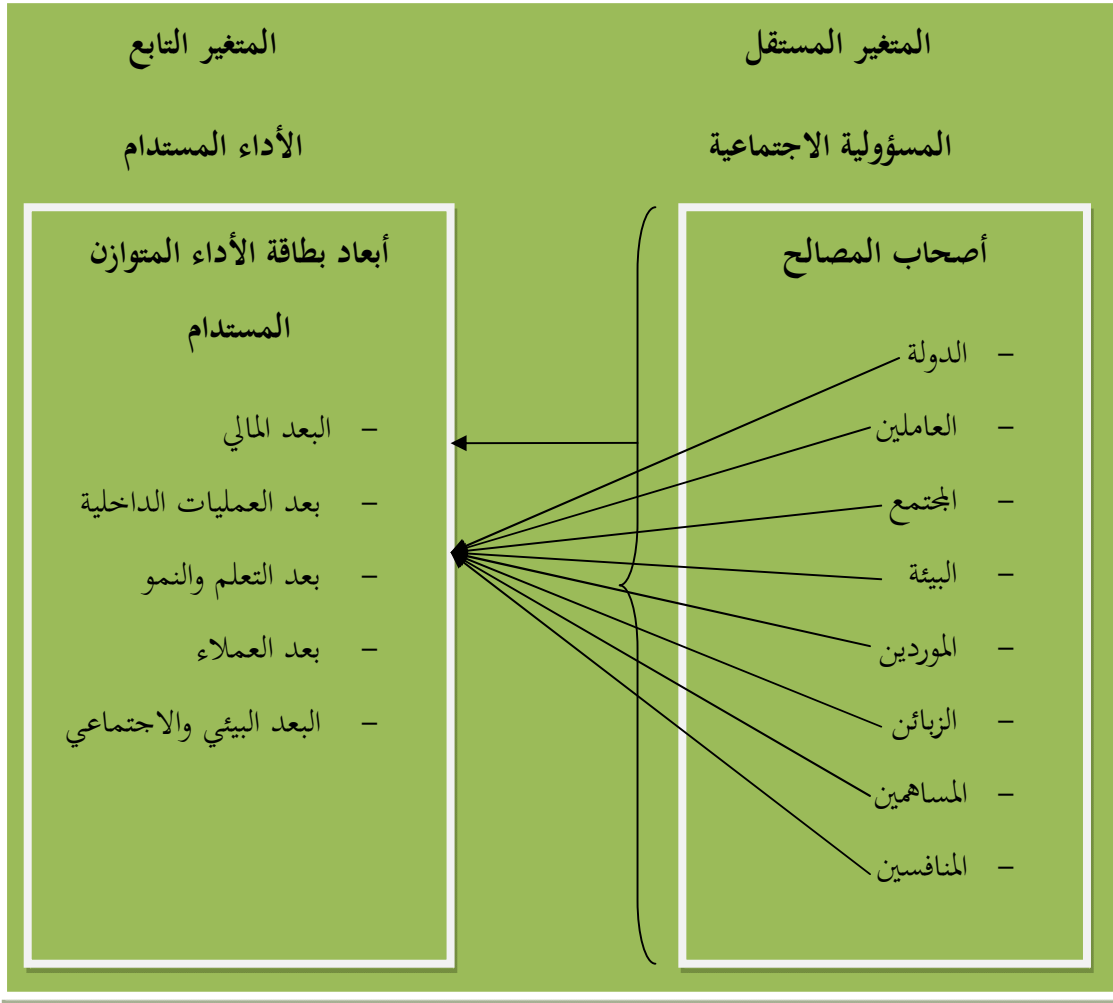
المتغير المستقل

المسؤولية الاجتماعية

المتغير التابع

الأداء المستدام

أصحاب المصالح

- الدولة
- العاملين
- المجتمع
- البيئة
- الموردين
- الزبائن
- المساهمين
- المنافسين

أبعاد بطاقة الأداء المتوازن المستدام

- البعد المالي
- بعد العمليات الداخلية
- بعد التعلم والنمو
- بعد العملاء
- البعد البيئي والاجتماعي